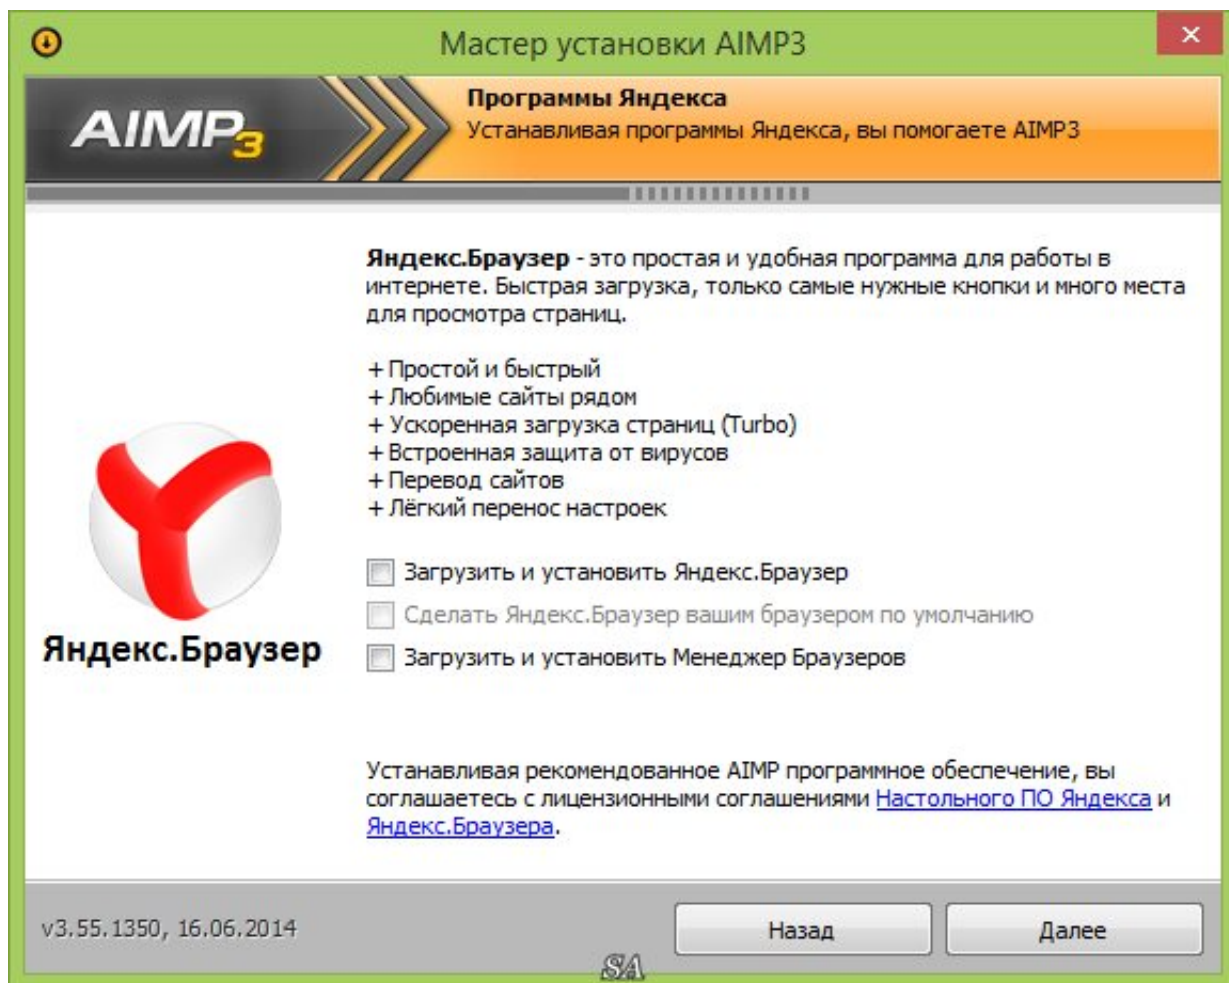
Мастер установки AIMP3

AIMP3

Программы Яндекса
Устанавливая программы Яндекса, вы помогаете AIMP3

Яндекс.Браузер

Яндекс.Браузер - это простая и удобная программа для работы в интернете. Быстрая загрузка, только самые нужные кнопки и много места для просмотра страниц.

+ Простой и быстрый
+ Любимые сайты рядом
+ Ускоренная загрузка страниц (Turbo)
+ Встроенная защита от вирусов
+ Перевод сайтов
+ Лёгкий перенос настроек

Загрузить и установить Яндекс.Браузер
Сделать Яндекс.Браузер вашим браузером по умолчанию
Загрузить и установить Менеджер Браузеров

Устанавливая рекомендованное AIMP программное обеспечение, вы соглашаетесь с лицензионными соглашениями Настольного ПО Яндекса и Яндекс.Браузера.

v3.55.1350, 16.06.2014

Назад

Далее

SA